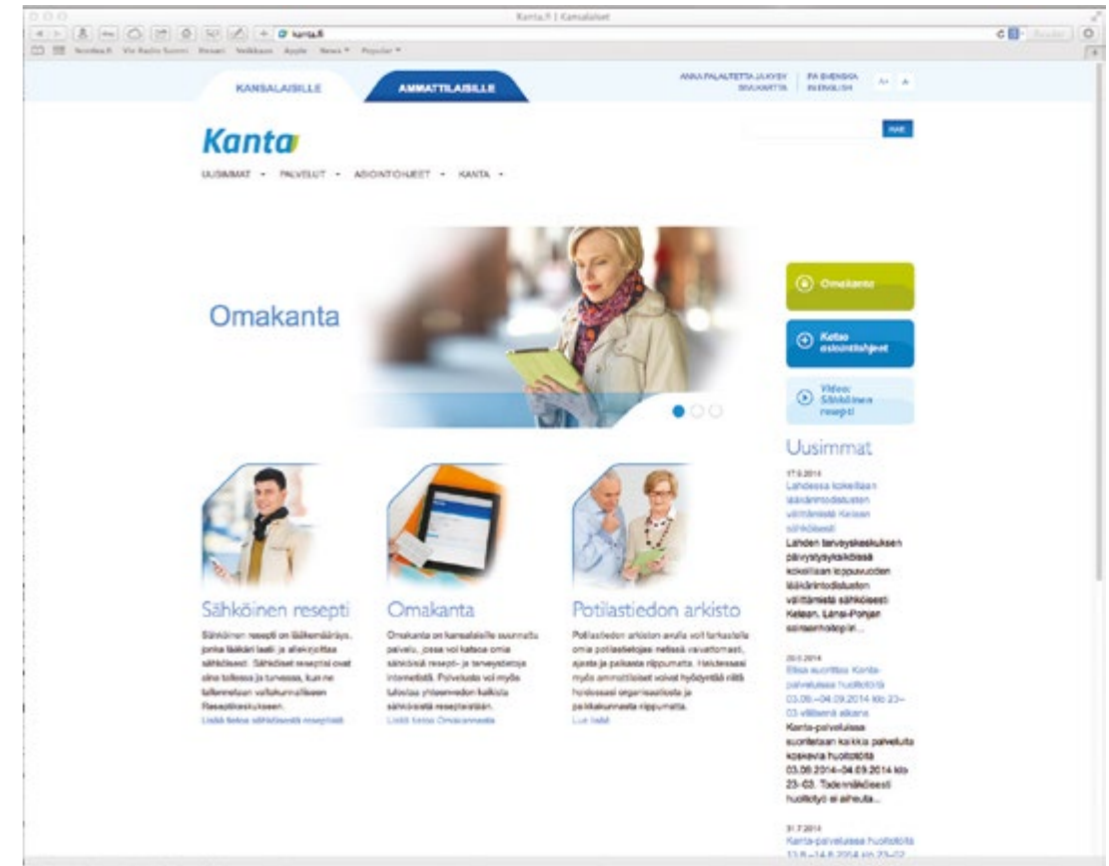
Kanta.fi | Kansalaiset

kanta.fi

KANSALAISILLE AMMATTILAISILLE

ANNA PALAUTETTA JA KYSY SIVUKARTTA PÅ SVENSKA IN ENGLISH A+ A

Kanta

HAE

UUSIMMAT • PALVELUT • ASIOINTIOHJEET • KANTA •

Omakanta

Omakanta

Katso asiointiohjeet

Video: Sähköinen resepti

Uusimmat

17.9.2014
Lahdessa kokeillaan lääkärintodistusten välittämistä Kelaan sähköisesti
Lahden terveyskeskuksen päivystyspoliklinikassa kokeillaan loppuvuoden lääkärintodistusten välittämistä sähköisesti Kelaan. Länsi-Pohjan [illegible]...

26.8.2014
Etsa suoritus Kanta-palveluissa huoltoista 03.09.–04.09.2014 klo 23–03 välisenä aikana
Kanta-palveluissa suoritetaan kaikkia palveluita koskevia huoltotöitä 03.09.2014–04.09.2014 klo 23–03. Todennäköisesti huoltotyö ei aiheuta...

31.7.2014
Kanta-palveluissa huoltotöitä 13.8.–14.8.2014 klo 23–02

Sähköinen resepti
Sähköinen resepti on lääkemääräys, jonka lääkäri laatii ja allekirjoittaa sähköisesti. Sähköiset reseptit ovat aina tallessa ja turvassa, kun ne tallennetaan valtakunnalliseen Reseptikeskukseen.
Lisää tietoa sähköisestä reseptistä

Omakanta
Omakanta on kansalaisille suunnattu palvelu, jossa voi katsoa omia sähköisiä resepti- ja terveystietoja internetissä. Palvelussa voi myös tulostaa yhteenvedon kaikista sähköisistä resepteistään.
Lisää tietoa Omakannasta

Potilastiedon arkisto
Potilastiedon arkiston avulla voit tarkastella omia potilastietojasi netissä vaivattomasti, ajasta ja paikasta riippumatta. Halutessasi myös ammattilaiset voivat hyödyntää näitä hoidossasi organisaatiosta ja paikkakunnasta riippumatta.
Lue lisää